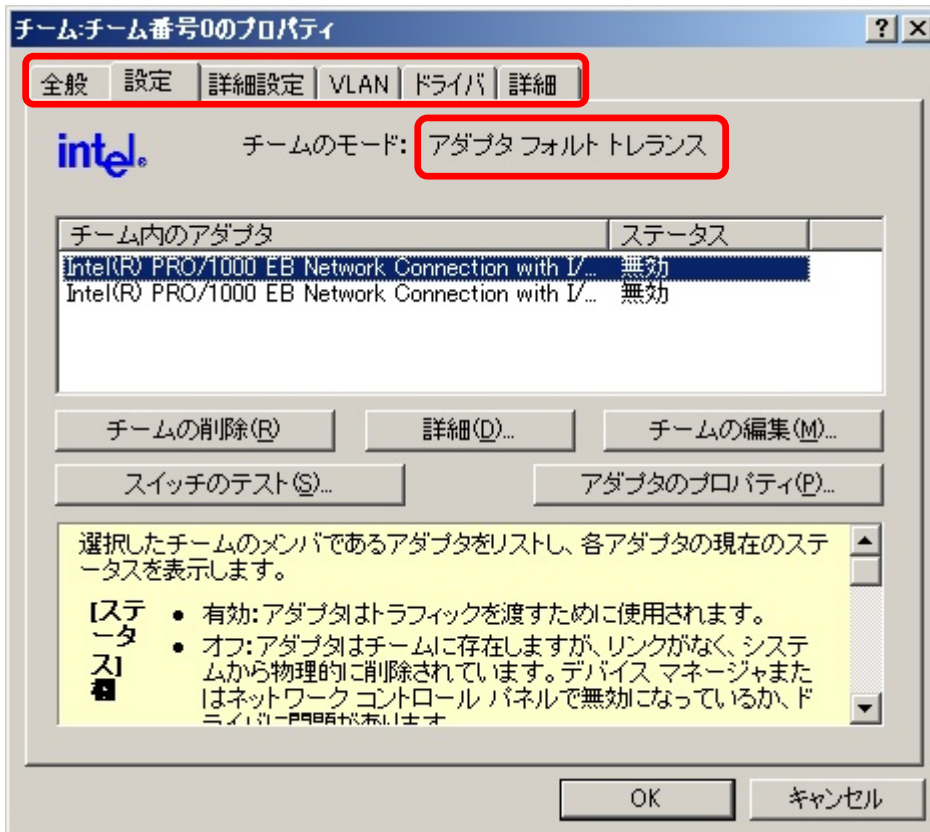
チーム:チーム番号0のプロパティ

? X

全般 設定 詳細設定 VLAN ドライバ 詳細

intel.

チームのモード: アダプタ フォルト トレランス

| チーム内のアダプタ | ステータス |
|---|---|
| Intel(R) PRO/1000 EB Network Connection with I/... | 無効 |
| Intel(R) PRO/1000 EB Network Connection with I/... | 無効 |

チームの削除(R) 詳細(D)... チームの編集(M)...

スイッチのテスト(S)... アダプタのプロパティ(P)...

選択したチームのメンバであるアダプタをリストし、各アダプタの現在のステータスを表示します。

[ステータス]:
• 有効: アダプタはトラフィックを渡すために使用されます。
• オフ: アダプタはチームに存在しますが、リンクがなく、システムから物理的に削除されています。デバイス マネージャまたはネットワーク コントロール パネルで無効になっているか、ドライバに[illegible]

OK キャンセル